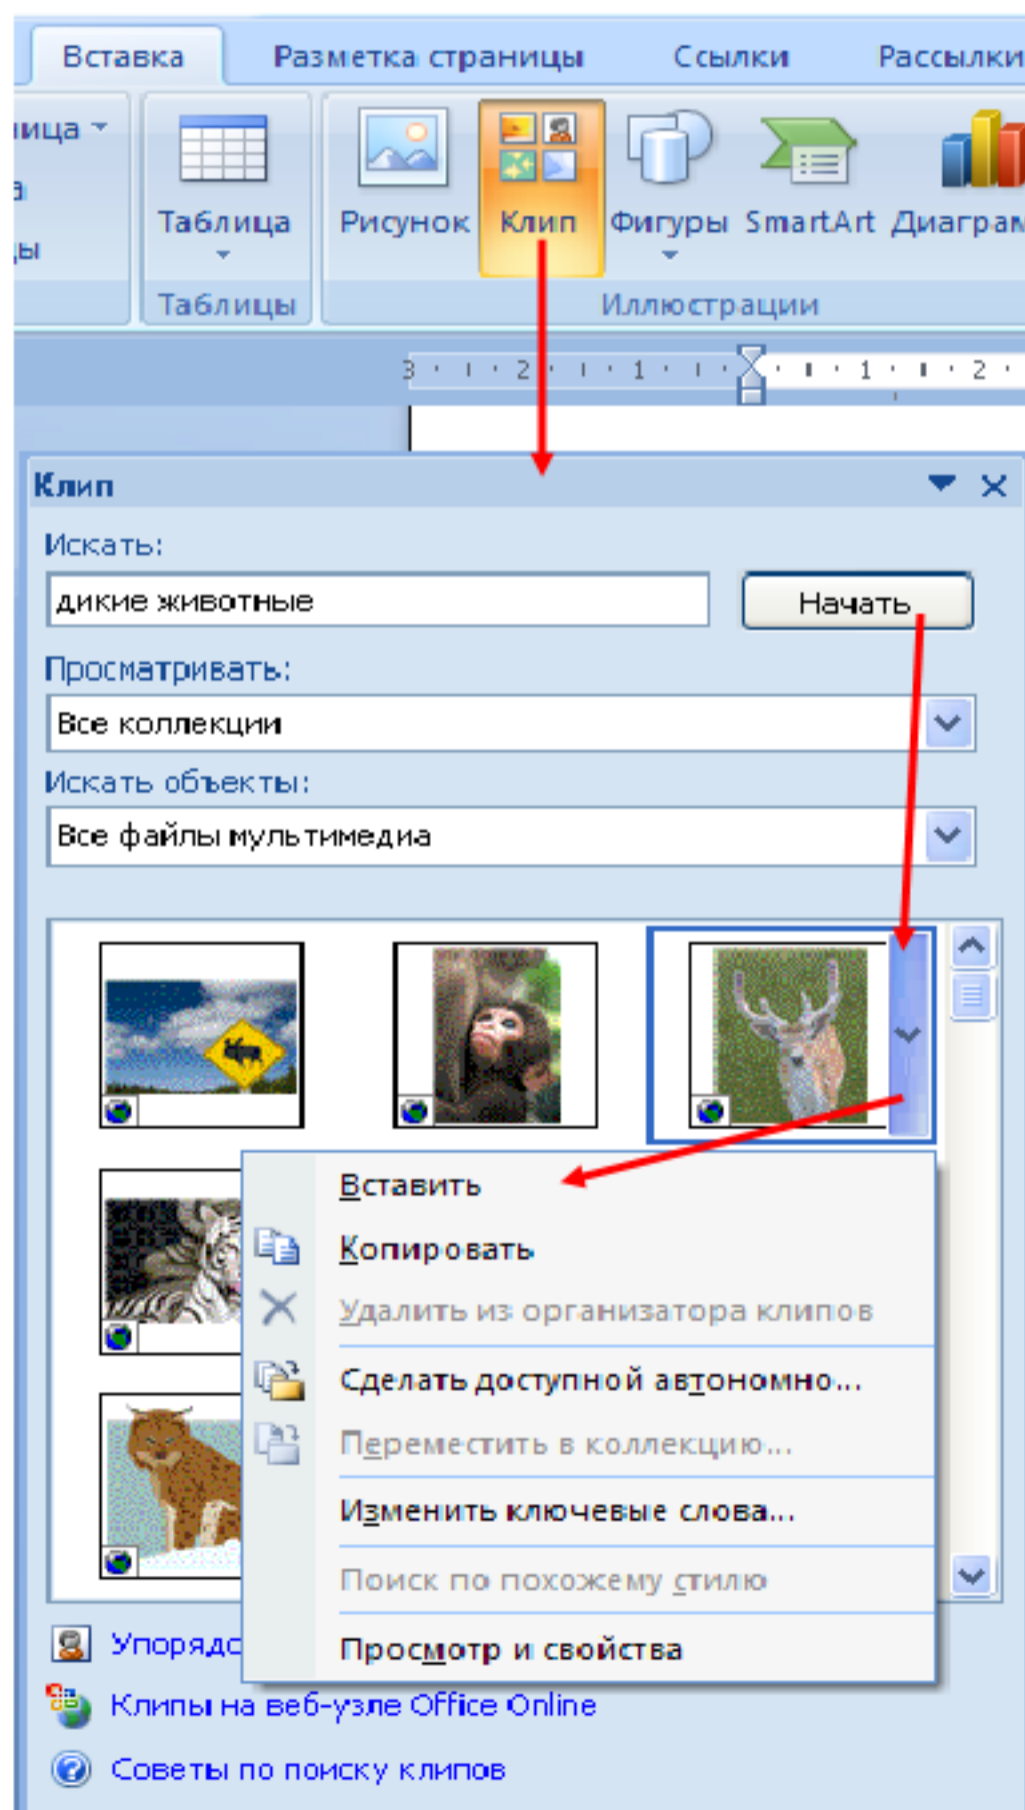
Вставка Разметка страницы Ссылки Рассылки

ица

Таблица

Таблицы

Рисунок Клип Фигуры SmartArt Диаграм

Иллюстрации

3 · 2 · 1 · 1 · 2

Клип

Искать:

дикие животные

Начать

Просматривать:

Все коллекции

Искать объекты:

Все файлы мультимедиа

Вставить

Копировать

Удалить из организатора клипов

Сделать доступной автономно...

Переместить в коллекцию...

Изменить ключевые слова...

Поиск по похожему стилю

Просмотр и свойства

Упорядо

Клипы на веб-узле Office Online

Советы по поиску клипов